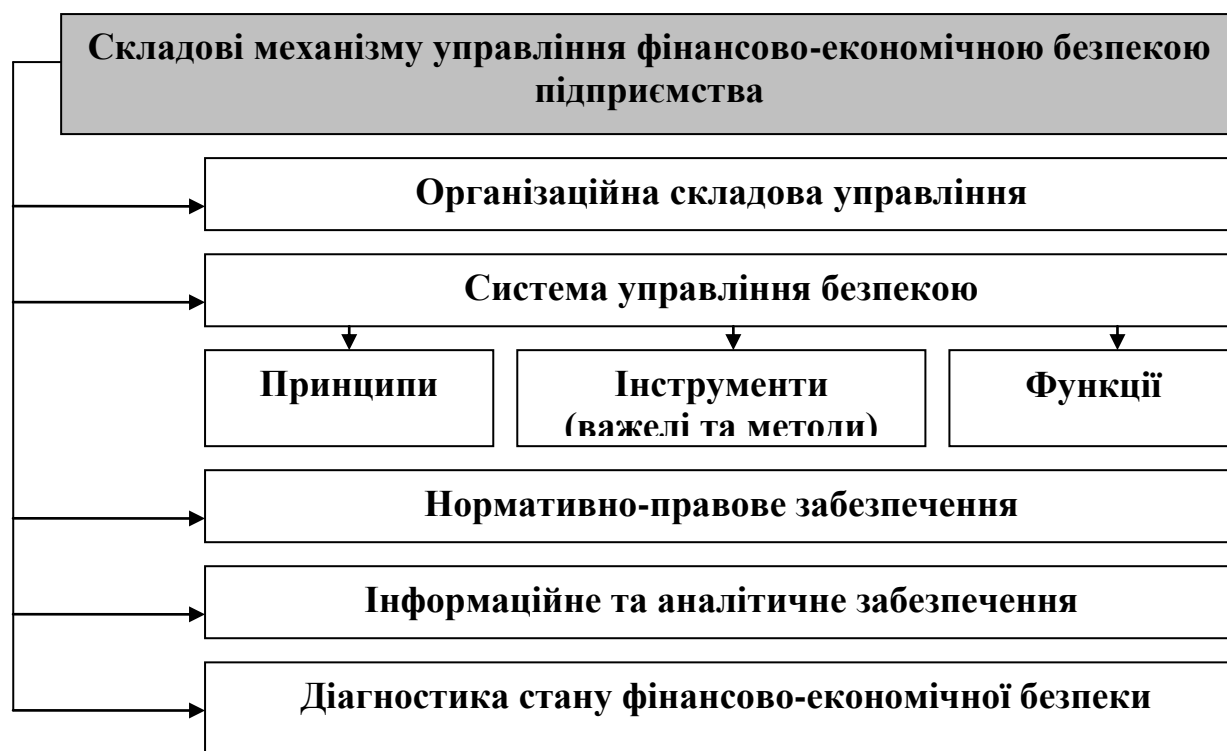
Складові механізму управління фінансово-економічною безпекою підприємства

Організаційна складова управління

Система управління безпекою

Принципи

Інструменти (важелі та методи)

Функції

Нормативно-правове забезпечення

Інформаційне та аналітичне забезпечення

Діагностика стану фінансово-економічної безпеки